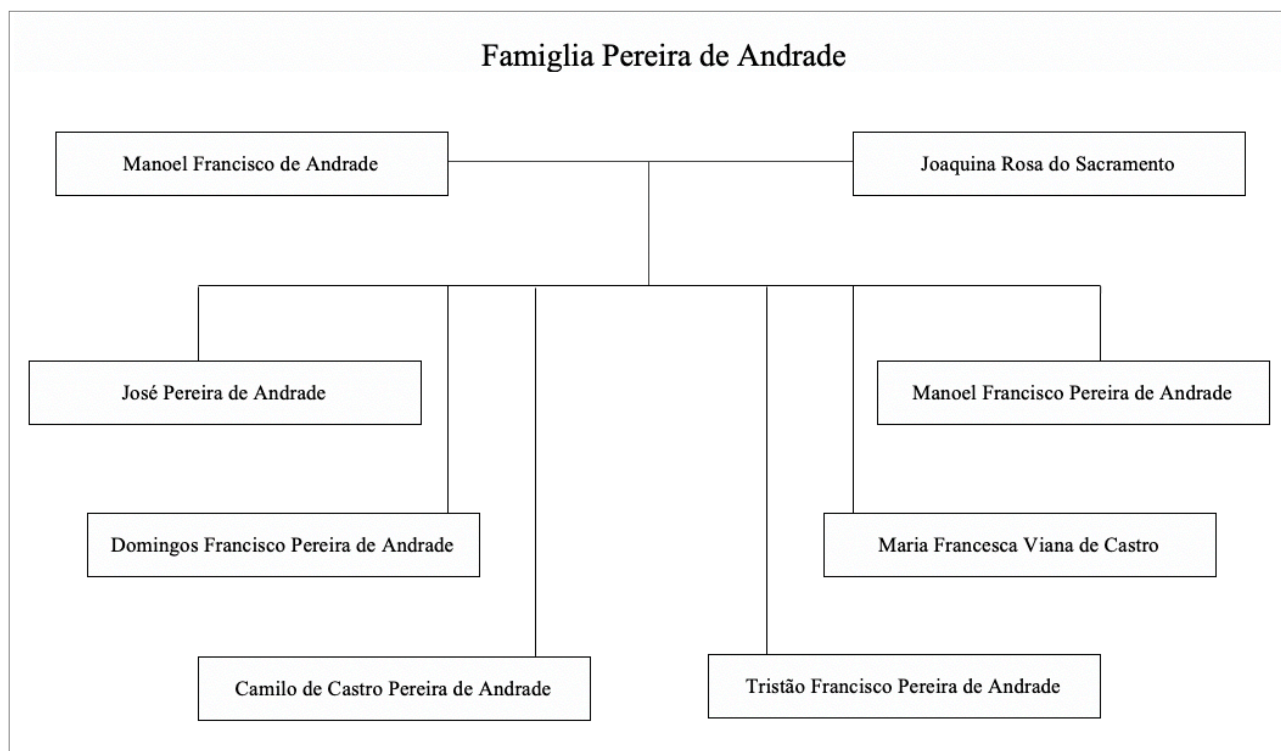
Famiglia Pereira de Andrade

Manoel Francisco de Andrade

Joaquina Rosa do Sacramento

José Pereira de Andrade

Manoel Francisco Pereira de Andrade

Domingos Francisco Pereira de Andrade

Maria Francesca Viana de Castro

Camilo de Castro Pereira de Andrade

Tristão Francisco Pereira de Andrade